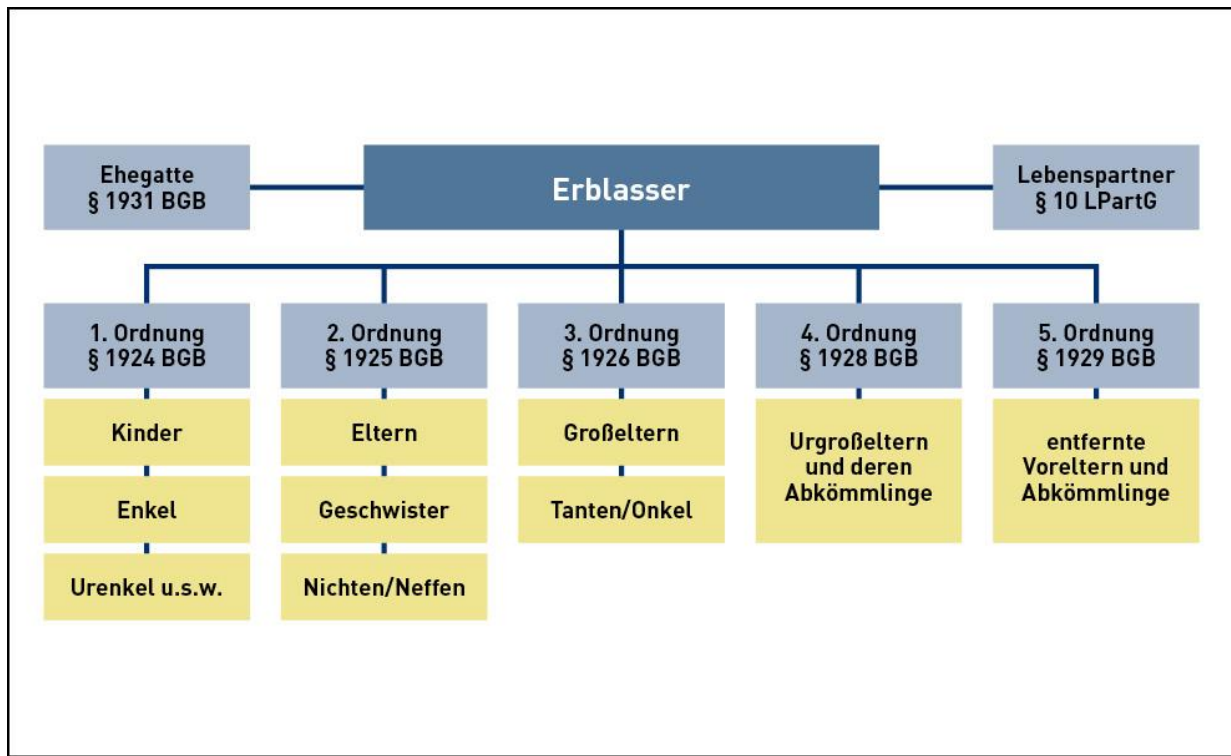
Ehegatte
§ 1931 BGB

Erblasser

Lebenspartner
§ 10 LPartG

1. Ordnung
§ 1924 BGB

Kinder

Enkel

Urenkel u.s.w.

2. Ordnung
§ 1925 BGB

Eltern

Geschwister

Nichten/Neffen

3. Ordnung
§ 1926 BGB

Großeltern

Tanten/Onkel

4. Ordnung
§ 1928 BGB

Urgroßeltern und deren Abkömmlinge

5. Ordnung
§ 1929 BGB

entfernte Voreltern und Abkömmlinge